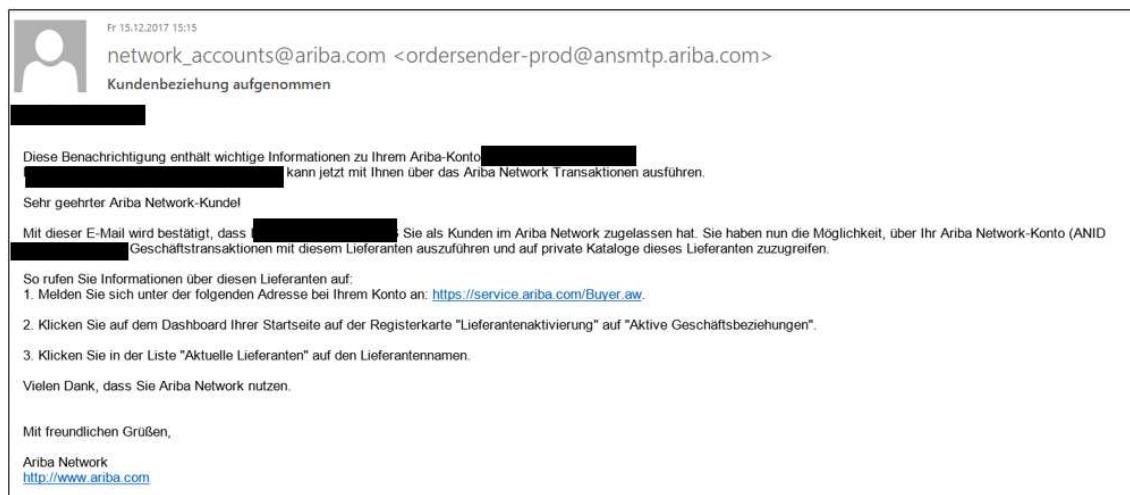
Fr 15.12.2017 15:15

network_accounts@ariba.com <ordersender-prod@ansmtp.ariba.com>

Kundenbeziehung aufgenommen

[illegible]

Diese Benachrichtigung enthält wichtige Informationen zu Ihrem Ariba-Konto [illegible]

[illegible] kann jetzt mit Ihnen über das Ariba Network Transaktionen ausführen.

Sehr geehrter Ariba Network-Kunde!

Mit dieser E-Mail wird bestätigt, dass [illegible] Sie als Kunden im Ariba Network zugelassen hat. Sie haben nun die Möglichkeit, über Ihr Ariba Network-Konto (ANID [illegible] Geschäftstransaktionen mit diesem Lieferanten auszuführen und auf private Kataloge dieses Lieferanten zuzugreifen.

So rufen Sie Informationen über diesen Lieferanten auf:
1. Melden Sie sich unter der folgenden Adresse bei Ihrem Konto an: https://service.ariba.com/Buyer.aw.

2. Klicken Sie auf dem Dashboard Ihrer Startseite auf der Registerkarte "Lieferantenaktivierung" auf "Aktive Geschäftsbeziehungen".

3. Klicken Sie in der Liste "Aktuelle Lieferanten" auf den Lieferantennamen.

Vielen Dank, dass Sie Ariba Network nutzen.

Mit freundlichen Grüßen,

Ariba Network
http://www.ariba.com